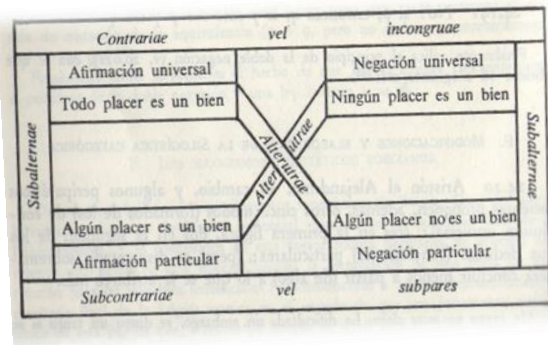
Contrariae vel incongruae

Afirmación universal

Todo placer es un bien

Negación universal

Ningún placer es un bien

Subalternae

Subalternae

Alterutrae

Alterutrae

Algún placer es un bien

Afirmación particular

Algún placer no es un bien

Negación particular

Subcontrariae vel subpares